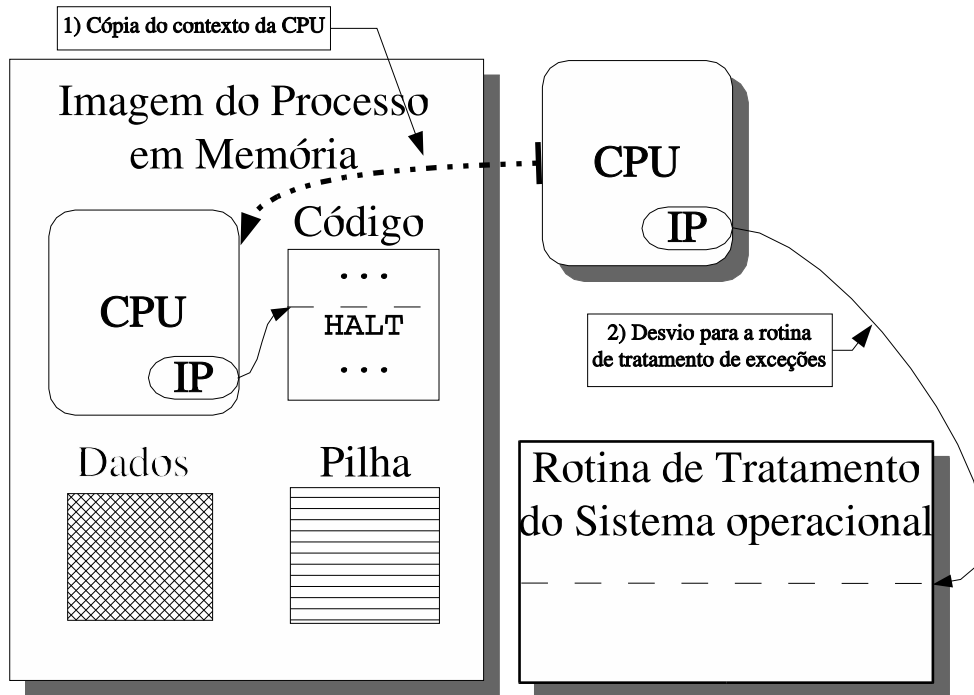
1) Cópia do contexto da CPU

Imagem do Processo em Memória

CPU

IP

Código

...
HALT
...

Dados

Pilha

CPU

IP

2) Desvio para a rotina de tratamento de exceções

Rotina de Tratamento do Sistema operacional